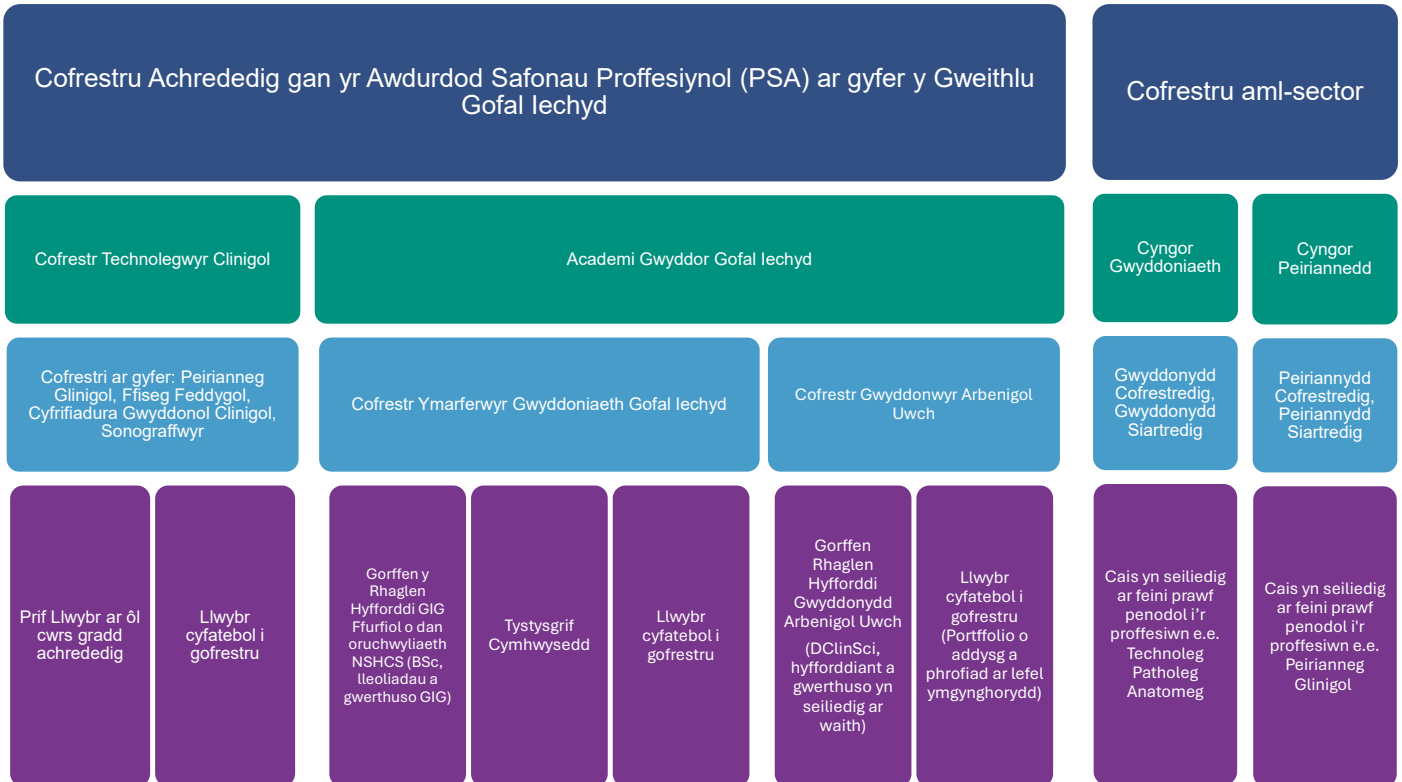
Cofrestru Achrededig gan yr Awdurdod Safonau Proffesiynol (PSA) ar gyfer y Gweithlu Gofal Iechyd

Cofrestru aml-sector

Cofrestr Technolegwyr Clinigol

Academi Gwyddor Gofal Iechyd

Cyngor Gwyddoniaeth

Cyngor Peiriannedd

Cofrestri ar gyfer: Peirianneg Glinigol, Ffiseg Feddygol, Cyfrifiadura Gwyddonol Clinigol, Sonograffwyr

Cofrestr Ymarferwyr Gwyddoniaeth Gofal Iechyd

Cofrestr Gwyddonwyr Arbenigol Uwch

Gwyddonydd Cofrestredig, Gwyddonydd Siartredig

Peiriannydd Cofrestredig, Peiriannydd Siartredig

Prif Llwybr ar ôl cwrs gradd achrededig

Llwybr cyfatebol i gofrestru

Gorffen y Rhaglen Hyfforddi GIG Ffurfiol o dan oruchwyliaeth NSHCS (BSc, lleoliadau a gwerthuso GIG)

Tystysgrif Cymhwysedd

Llwybr cyfatebol i gofrestru

Gorffen Rhaglen Hyfforddi Gwyddonydd Arbenigol Uwch

(DClinSci, hyfforddiant a gwerthuso yn seiliedig ar waith)

Llwybr cyfatebol i gofrestru (Portffolio o addysg a phrofiad ar lefel ymgynghorydd)

Cais yn seiliedig ar feini prawf penodol i'r proffesiwn e.e. Technoleg Patholeg Anatomeg

Cais yn seiliedig ar feini prawf penodol i'r proffesiwn e.e. Peirianneg Glinigol